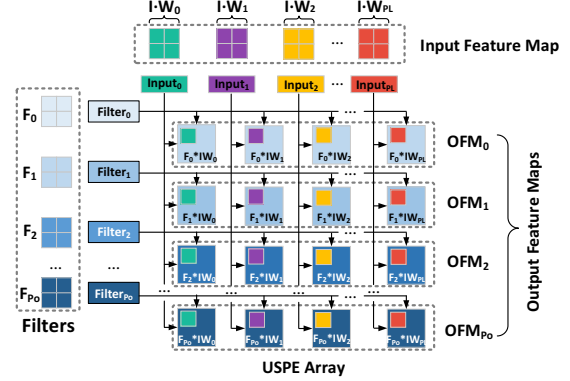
$I{\cdot}W_0$ $I{\cdot}W_1$ $I{\cdot}W_2$ ... $I{\cdot}W_{PL}$

Input Feature Map

$Input_0$ $Input_1$ $Input_2$ ... $Input_{PL}$

$F_0$
$F_1$
$F_2$
...
$F_{Po}$

Filters

$Filter_0$
$Filter_1$
$Filter_2$
...
$Filter_{Po}$

$F_0{*}IW_0$ $F_0{*}IW_1$ $F_0{*}IW_2$ ... $F_0{*}IW_{PL}$
$F_1{*}IW_0$ $F_1{*}IW_1$ $F_1{*}IW_2$ ... $F_1{*}IW_{PL}$
$F_2{*}IW_0$ $F_2{*}IW_1$ $F_2{*}IW_2$ ... $F_2{*}IW_{PL}$
...
$F_{Po}{*}IW_0$ $F_{Po}{*}IW_1$ $F_{Po}{*}IW_2$ ... $F_{Po}{*}IW_{PL}$

$OFM_0$
$OFM_1$
$OFM_2$
$OFM_{Po}$

Output Feature Maps

USPE Array